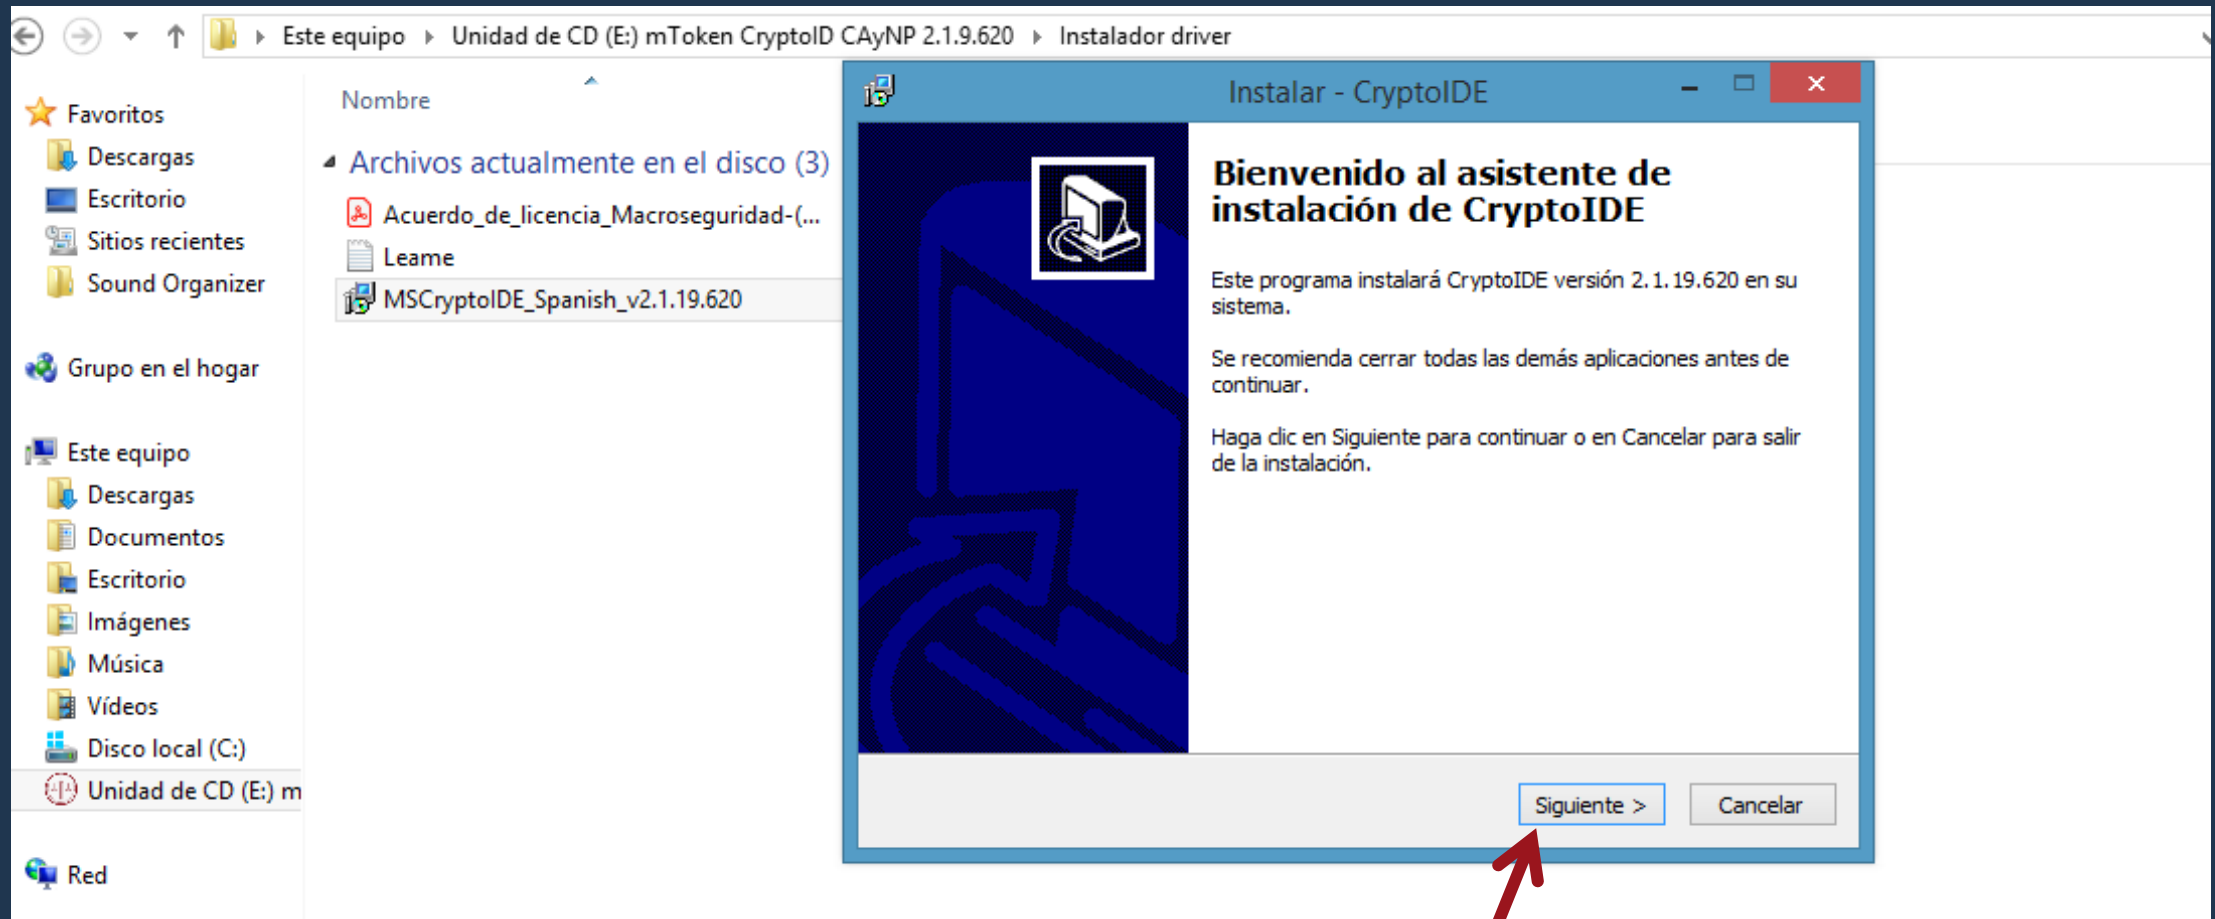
Este equipo ▸ Unidad de CD (E:) mToken CryptoID CAyNP 2.1.9.620 ▸ Instalador driver

Favoritos
Descargas
Escritorio
Sitios recientes
Sound Organizer

Grupo en el hogar

Este equipo
Descargas
Documentos
Escritorio
Imágenes
Música
Vídeos
Disco local (C:)
Unidad de CD (E:) m

Red

Nombre

Archivos actualmente en el disco (3)
Acuerdo_de_licencia_Macroseguridad-(...
Leame
MSCryptoIDE_Spanish_v2.1.19.620

Instalar - CryptoIDE

Bienvenido al asistente de instalación de CryptoIDE

Este programa instalará CryptoIDE versión 2.1.19.620 en su sistema.

Se recomienda cerrar todas las demás aplicaciones antes de continuar.

Haga clic en Siguiente para continuar o en Cancelar para salir de la instalación.

Siguiente >
Cancelar